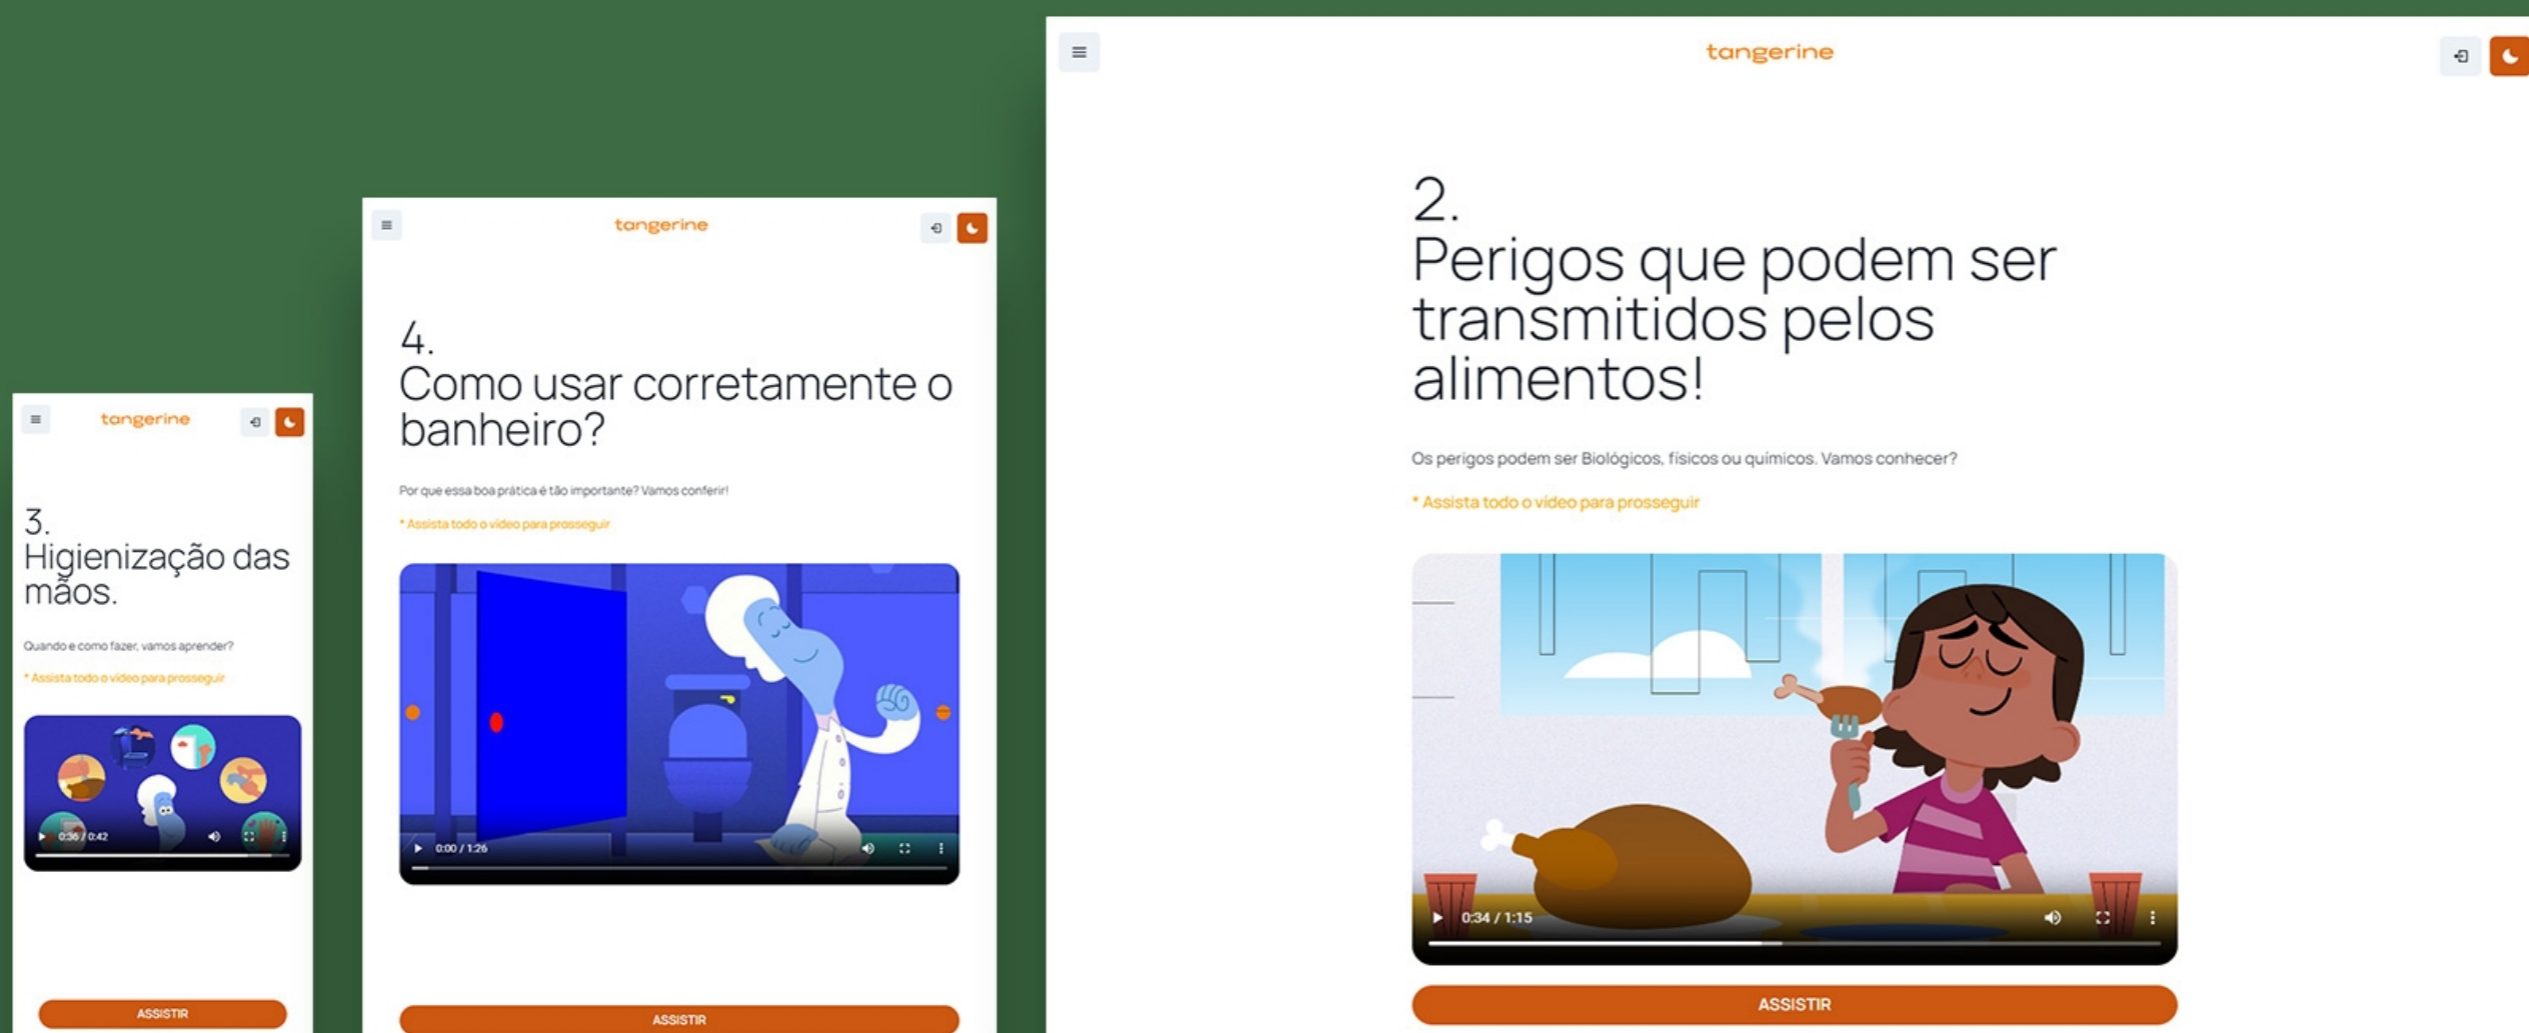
tangerine

3.
Higienização das mãos.

Quando e como fazer, vamos aprender?

* Assista todo o vídeo para prosseguir

0:36 / 0:42

ASSISTIR

tangerine

4.
Como usar corretamente o banheiro?

Por que essa boa prática é tão importante? Vamos conferir!

* Assista todo o vídeo para prosseguir

0:00 / 1:26

ASSISTIR

tangerine

2.
Perigos que podem ser transmitidos pelos alimentos!

Os perigos podem ser Biológicos, físicos ou químicos. Vamos conhecer?

* Assista todo o vídeo para prosseguir

0:34 / 1:15

ASSISTIR